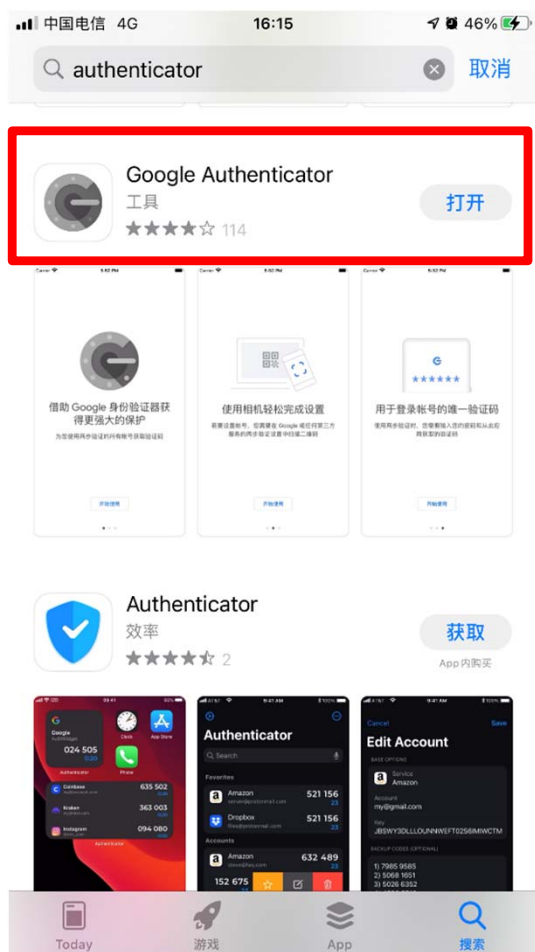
中国电信 4G 16:15 46%

authenticator 取消

Google Authenticator
工具
114
打开

借助 Google 身份验证器获得更强大的保护

使用相机轻松完成设置

用于登录帐号的唯一验证码

Authenticator
效率
2
获取
App 内购买

Google
024 505

Coinbase 635 502
Kraken 363 003
Instagram 094 080

Authenticator
Search
Favorites
Amazon 521 156
Dropbox 521 156
Accounts
Amazon 632 489
152 675

Cancel Save
Edit Account
Service
Amazon
Account
my@gmail.com
Key
JBSWY3DLLLOUNNWEFT02S6IMWCTM
1) 7985 9585
2) 5068 1651
3) 5026 6352

Today 游戏 App 搜索